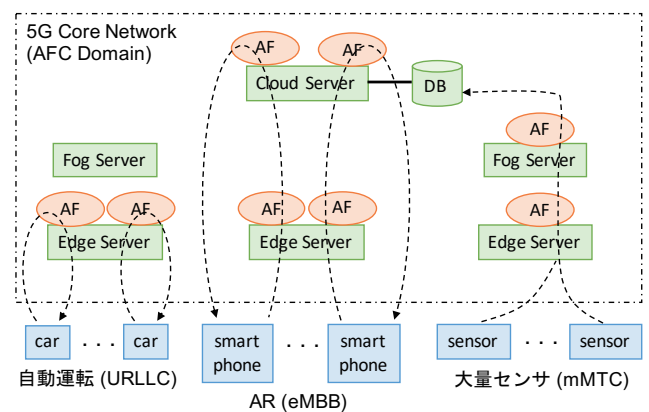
5G Core Network
(AFC Domain)

AF
AF
Cloud Server
DB

AF
Fog Server

Fog Server

AF
AF
Edge Server

AF
AF
Edge Server

AF
Edge Server

car . . . car
自動運転 (URLLC)

smart phone . . . smart phone
AR (eMBB)

sensor . . . sensor
大量センサ (mMTC)